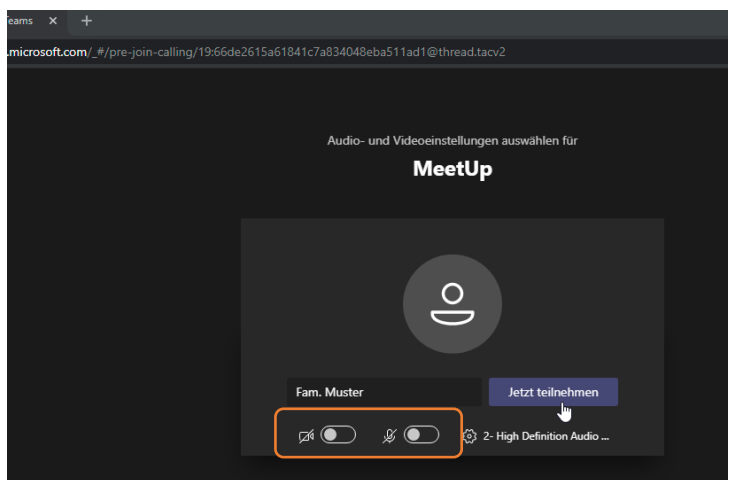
eams ×
.microsoft.com/_#/pre-join-calling/19:66de2615a61841c7a834048eba511ad1@thread.tacv2

Audio- und Videoeinstellungen auswählen für

MeetUp

Fam. Muster

Jetzt teilnehmen

2- High Definition Audio ...